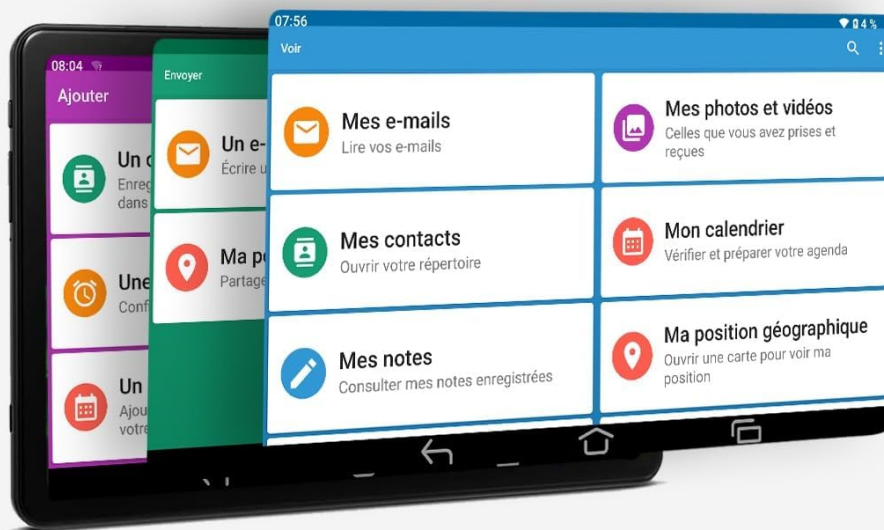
08:04

Ajouter

Un c
Enreg
dans

Une
Conf

Un
Ajou
votre

Envoyer

Un e-
Écrire u

Ma po
Partage

07:56

4 %

Voir

Mes e-mails
Lire vos e-mails

Mes photos et vidéos
Celles que vous avez prises et reçues

Mes contacts
Ouvrir votre répertoire

Mon calendrier
Vérifier et préparer votre agenda

Mes notes
Consulter mes notes enregistrées

Ma position géographique
Ouvrir une carte pour voir ma position